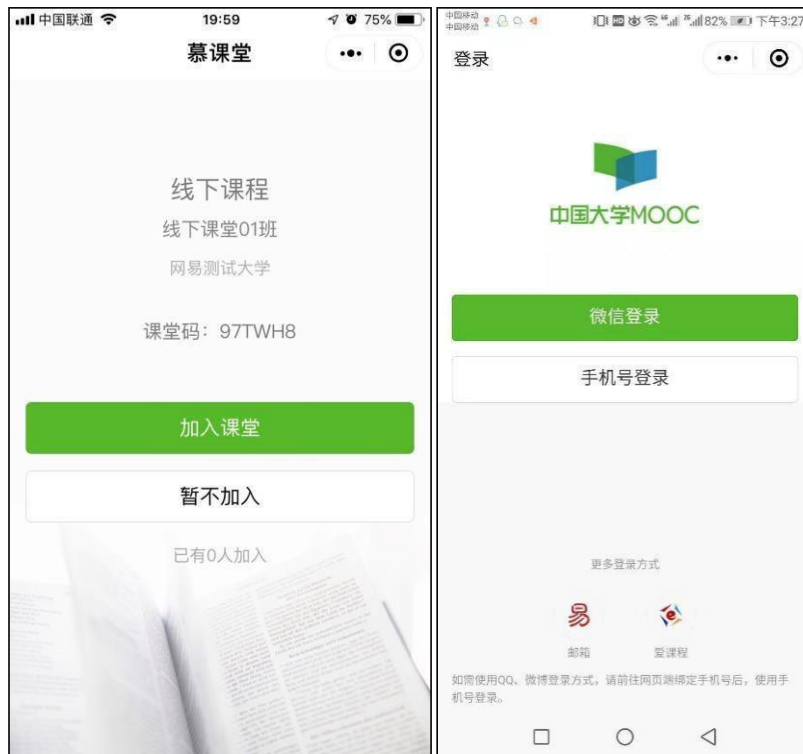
中国联通 19:59 75%

慕课堂

线下课程

线下课堂01班

网易测试大学

课堂码：97TWH8

加入课堂

暂不加入

已有0人加入

中国移动 中国移动 82% 下午3:27

登录

中国大学MOOC

微信登录

手机号登录

更多登录方式

邮箱

爱课程

如需使用QQ、微博登录方式，请前往网页端绑定手机号后，使用手机号登录。